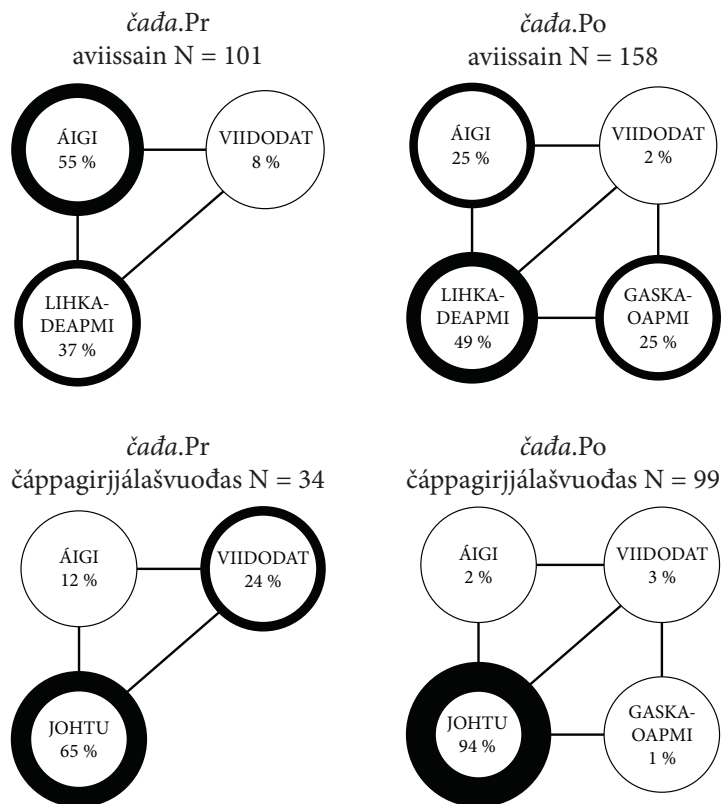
*čađa*.Pr
aviissain N = 101

ÁIGI
55 %

VIIDODAT
8 %

LIHKA-
DEAPMI
37 %

*čađa*.Po
aviissain N = 158

ÁIGI
25 %

VIIDODAT
2 %

LIHKA-
DEAPMI
49 %

GASKA-
OAPMI
25 %

*čađa*.Pr
čáppagirjjálašvuođas N = 34

ÁIGI
12 %

VIIDODAT
24 %

JOHTU
65 %

*čađa*.Po
čáppagirjjálašvuođas N = 99

ÁIGI
2 %

VIIDODAT
3 %

JOHTU
94 %

GASKA-
OAPMI
1 %